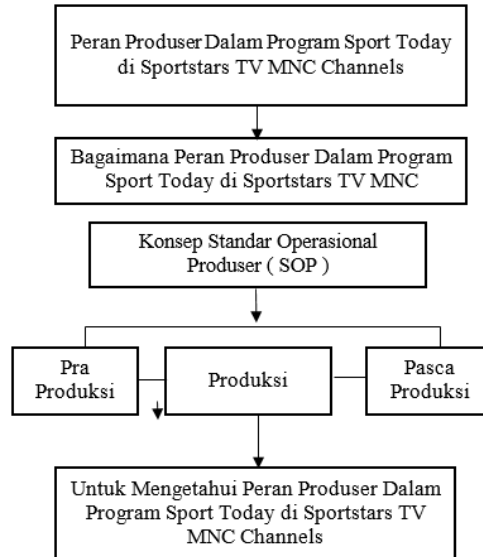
Peran Produser Dalam Program Sport Today di Sportstars TV MNC Channels

Bagaimana Peran Produser Dalam Program Sport Today di Sportstars TV MNC

Konsep Standar Operasional Produser ( SOP )

Pra Produksi

Produksi

Pasca Produksi

Untuk Mengetahui Peran Produser Dalam Program Sport Today di Sportstars TV MNC Channels